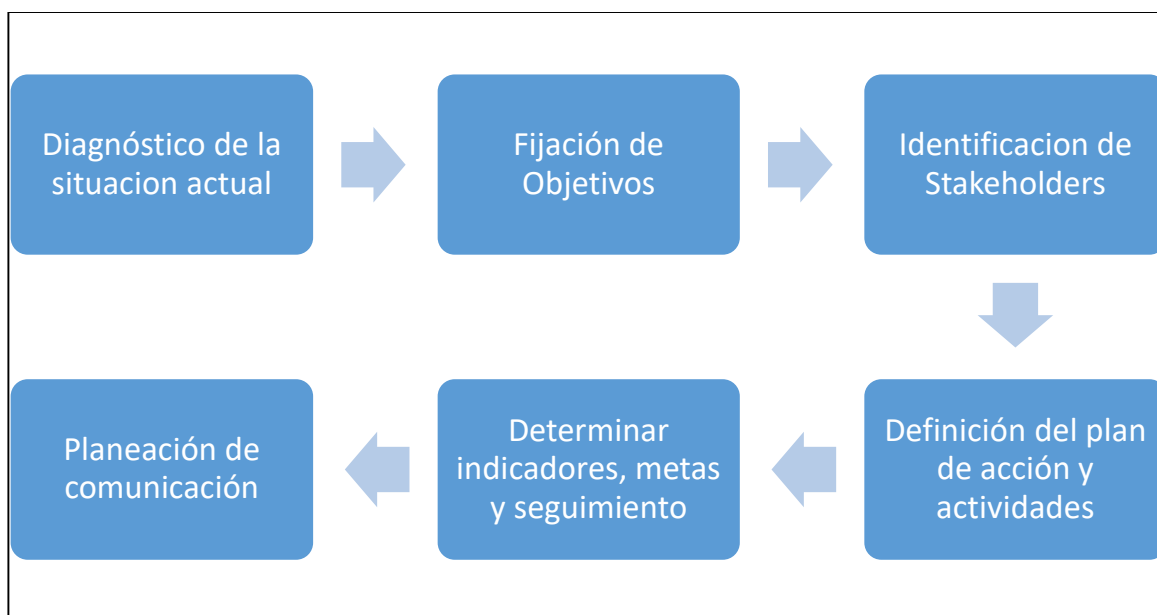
Diagnóstico de la situacion actual

Fijación de Objetivos

Identificacion de Stakeholders

Definición del plan de acción y actividades

Determinar indicadores, metas y seguimiento

Planeación de comunicación